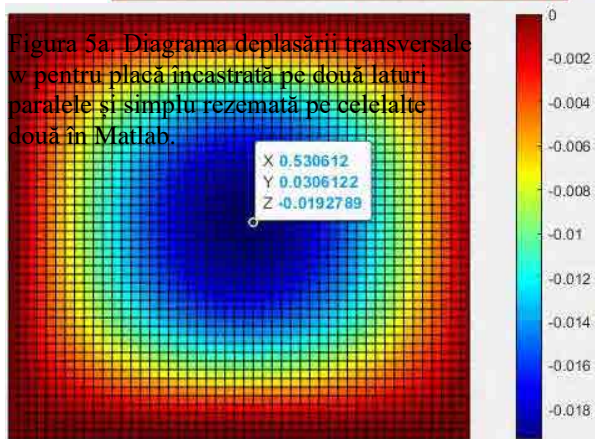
Figura 5a. Diagrama deplasării transversale w pentru placă încastrată pe două laturi paralele și simplu rezemată pe celelalte două în Matlab.

X 0.530612
Y 0.0306122
Z -0.0192789

0
-0.002
-0.004
-0.006
-0.008
-0.01
-0.012
-0.014
-0.016
-0.018